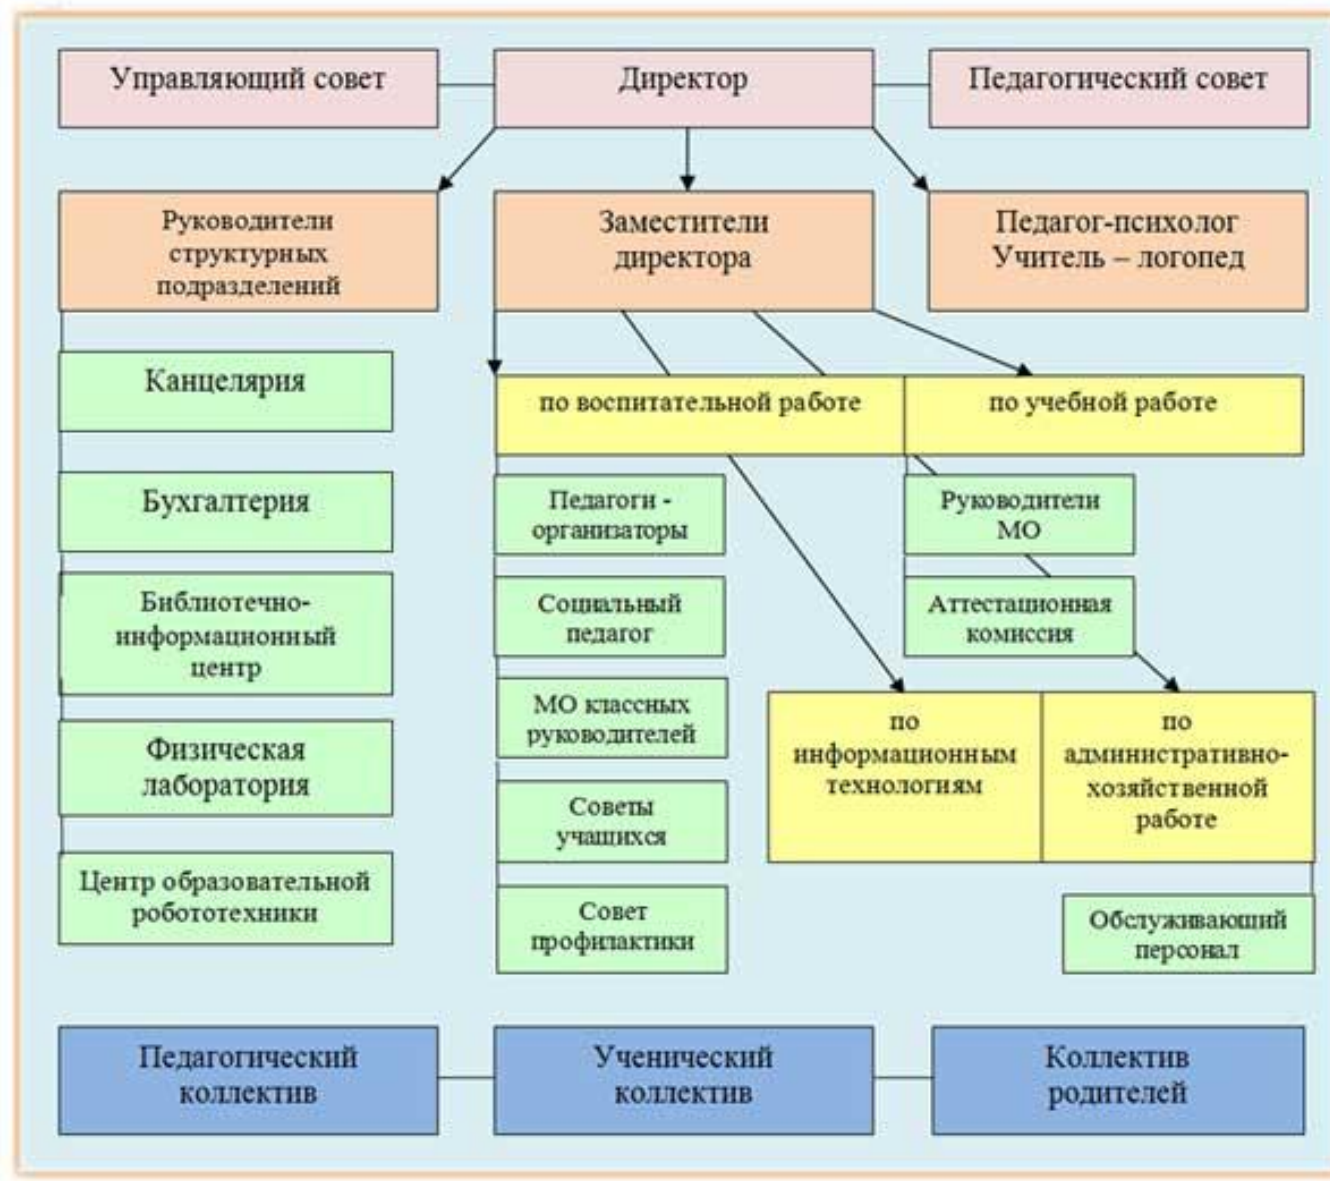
Управляющий совет

Директор

Педагогический совет

Руководители структурных подразделений

Заместители директора

Педагог-психолог Учитель – логопед

Канцелярия

Бухгалтерия

Библиотечно-информационный центр

Физическая лаборатория

Центр образовательной робототехники

по воспитательной работе

по учебной работе

Педагоги - организаторы

Социальный педагог

МО классных руководителей

Советы учащихся

Совет профилактики

Руководители МО

Аттестационная комиссия

по информационным технологиям

по административно-хозяйственной работе

Обслуживающий персонал

Педагогический коллектив

Ученический коллектив

Коллектив родителей